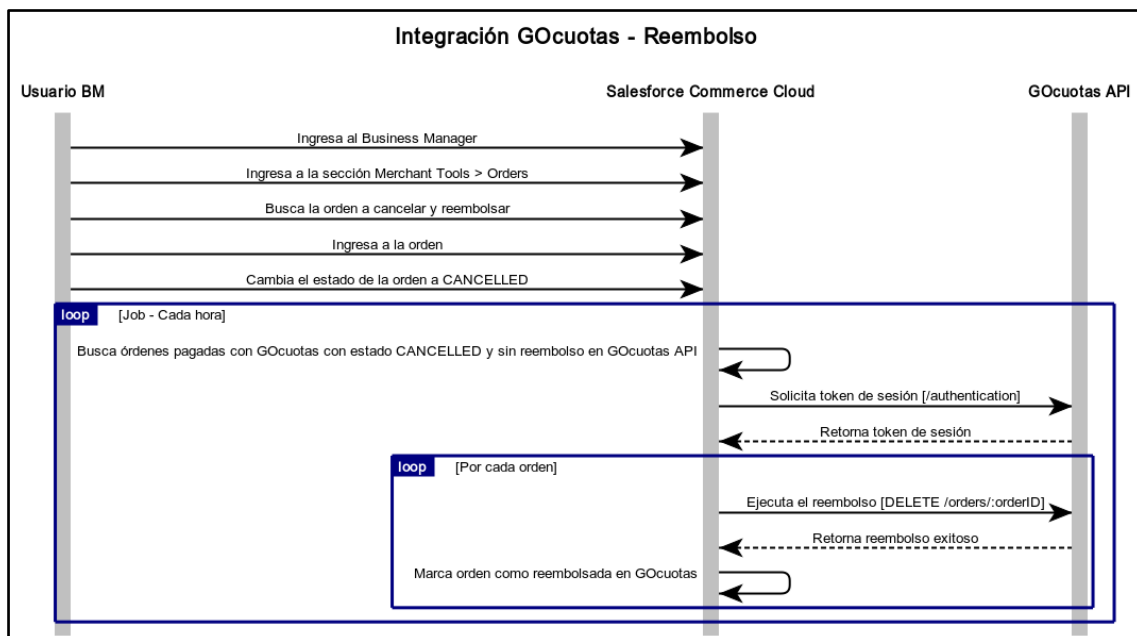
Integración GOcuotas - Reembolso

Usuario BM

Salesforce Commerce Cloud

GOcuotas API

Ingresa al Business Manager

Ingresa a la sección Merchant Tools > Orders

Busca la orden a cancelar y reembolsar

Ingresa a la orden

Cambia el estado de la orden a CANCELLED

loop [Job - Cada hora]

Busca órdenes pagadas con GOcuotas con estado CANCELLED y sin reembolso en GOcuotas API

Solicita token de sesión [/authentication]

Retorna token de sesión

loop [Por cada orden]

Ejecuta el reembolso [DELETE /orders/:orderID]

Retorna reembolso exitoso

Marca orden como reembolsada en GOcuotas